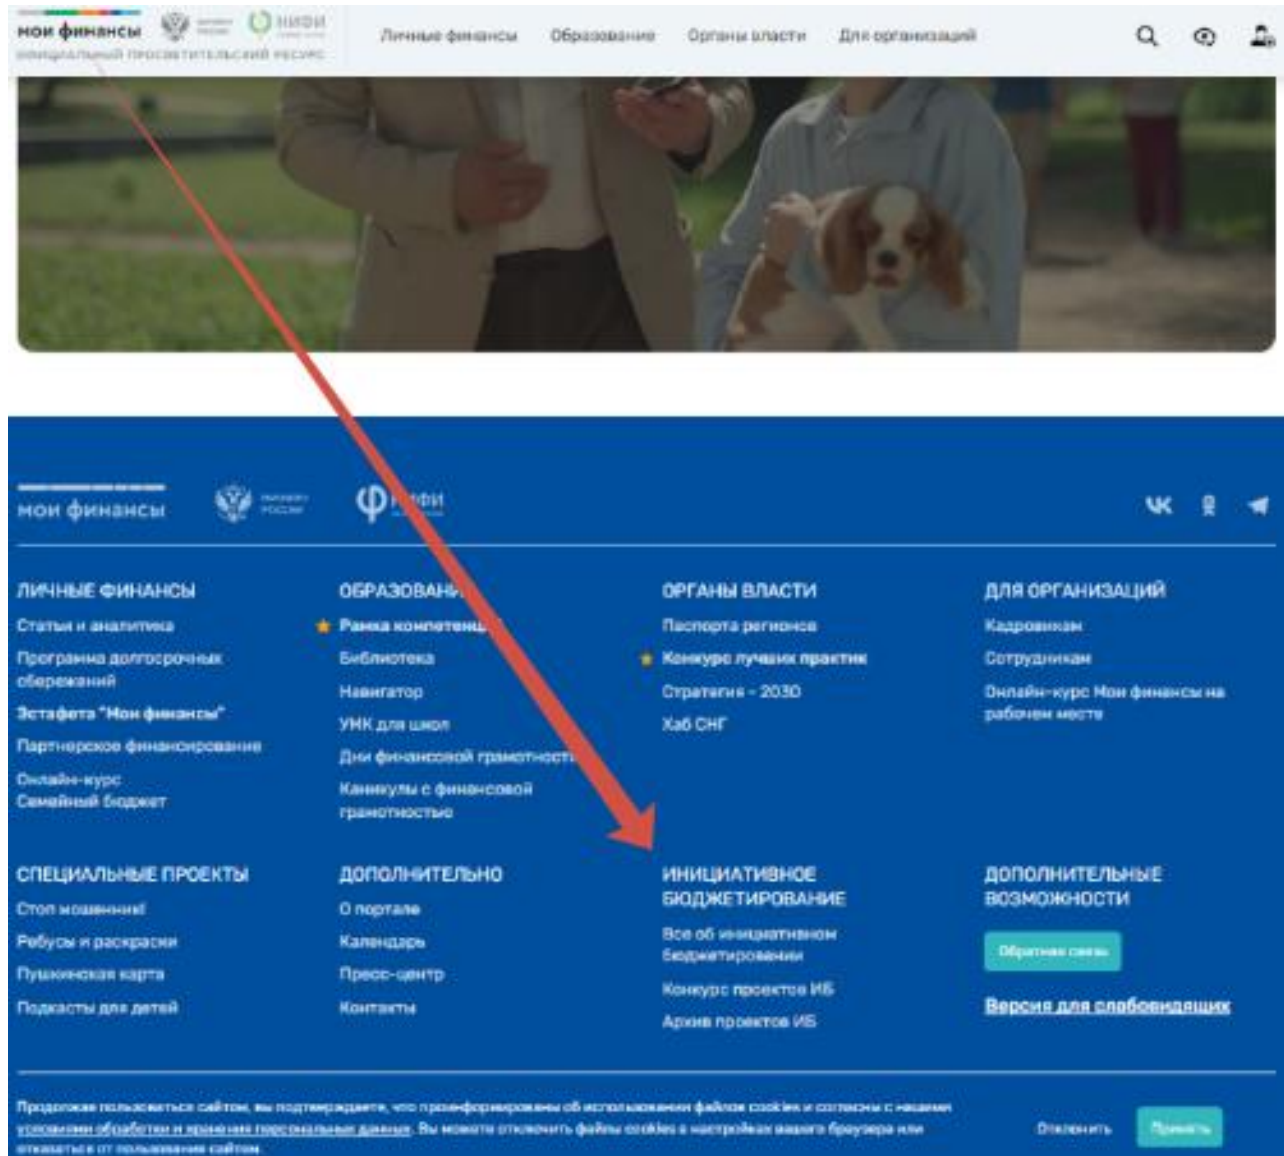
мои финансы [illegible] НИФИ
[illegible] просветительский ресурс

Личные финансы Образование Органы власти Для организаций

мои финансы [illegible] НИФИ

ЛИЧНЫЕ ФИНАНСЫ
Статьи и аналитика
Программа долгосрочных сбережений
Эстафета "Мои финансы"
Партнерское финансирование
Онлайн-курс Семейный бюджет

ОБРАЗОВАНИ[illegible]
Рамка компетенц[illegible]
Библиотека
Навигатор
УМК для школ
Дни финансовой грамотност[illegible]
Каникулы с финансовой грамотностью

ОРГАНЫ ВЛАСТИ
Паспорта регионов
Конкурс лучших практик
Стратегия - 2030
Хаб СНГ

ДЛЯ ОРГАНИЗАЦИЙ
Кадровикам
Сотрудникам
Онлайн-курс Мои финансы на рабочем месте

СПЕЦИАЛЬНЫЕ ПРОЕКТЫ
Стоп мошенник!
Ребусы и раскраски
Пушкинская карта
Подкасты для детей

ДОПОЛНИТЕЛЬНО
О портале
Календарь
Пресс-центр
Контакты

ИНИЦИАТИВНОЕ БЮДЖЕТИРОВАНИЕ
Все об инициативном бюджетировании
Конкурс проектов ИБ
Архив проектов ИБ

ДОПОЛНИТЕЛЬНЫЕ ВОЗМОЖНОСТИ
Обратная связь
Версия для слабовидящих

Продолжая пользоваться сайтом, вы подтверждаете, что проинформированы об использовании файлов cookies и согласны с нашими условиями обработки и хранения персональных данных. Вы можете отключить файлы cookies в настройках вашего браузера или отказаться от пользования сайтом.

Отклонить Принять